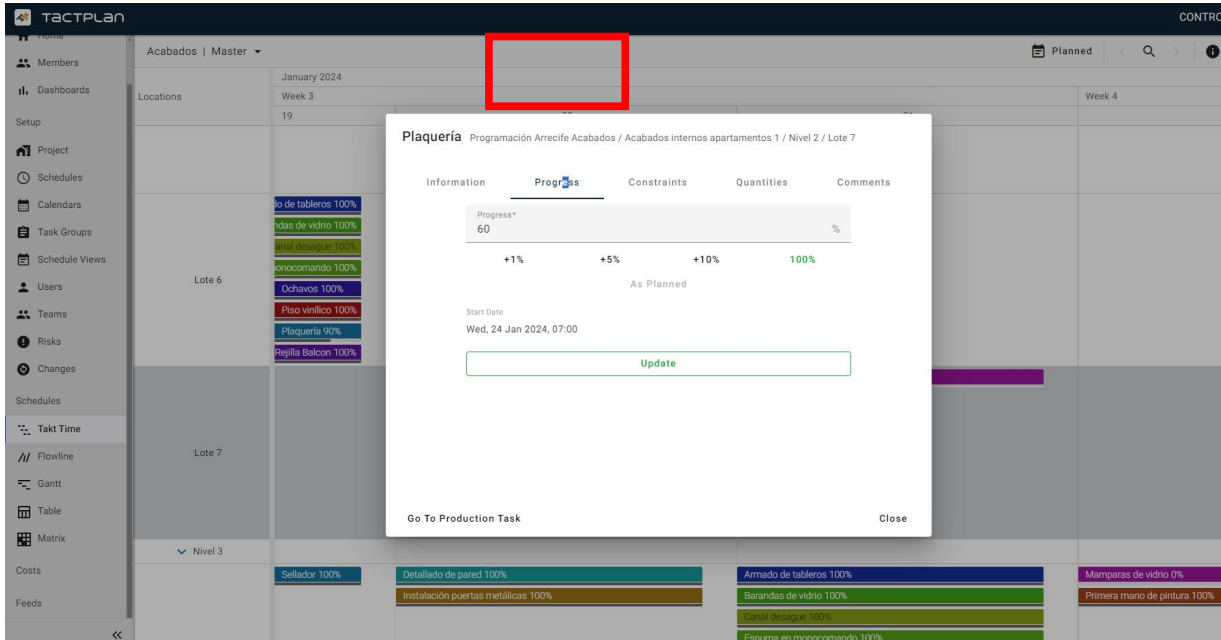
TACTPLAN

CONTR

Home
Members
Dashboards
Setup
Project
Schedules
Calendars
Task Groups
Schedule Views
Users
Teams
Risks
Changes
Schedules
Takt Time
Flowline
Gantt
Table
Matrix
Costs
Feeds

Acabados | Master

Planned

Locations

January 2024

Week 3

Week 4

19

Lote 6

Lote 7

Nivel 3

do de tableros 100%
ndas de vidrio 100%
anal desague 100%
monocomando 100%
Ochavos 100%
Piso vinílico 100%
Plaquería 90%
Rejilla Balcon 100%

Sellador 100%
Detallado de pared 100%
Instalación puertas metálicas 100%
Armado de tableros 100%
Barandas de vidrio 100%
Canal desague 100%
Espuma en monocomando 100%
Mamparas de vidrio 0%
Primera mano de pintura 100%

Plaquería Programación Arrecife Acabados / Acabados internos apartamentos 1 / Nivel 2 / Lote 7

Information
Progress
Constraints
Quantities
Comments

Progress*
60
%

+1%
+5%
+10%
100%

As Planned

Start Date
Wed, 24 Jan 2024, 07:00

Update

Go To Production Task
Close